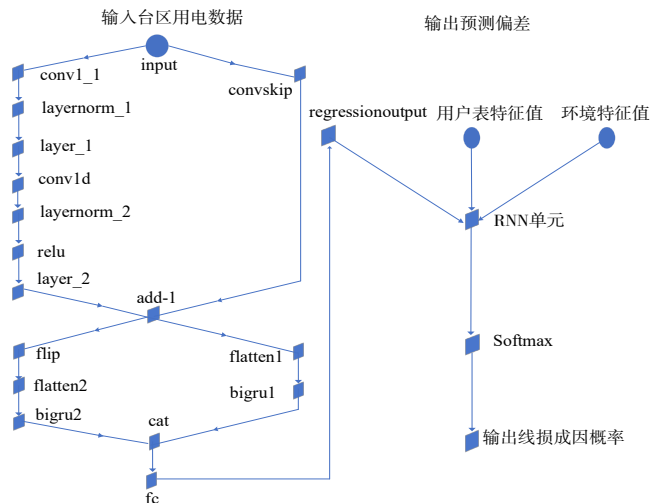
输入台区用电数据

input

conv1_1

convskip

layernorm_1

layer_1

conv1d

layernorm_2

relu

layer_2

add-1

flip

flatten1

flatten2

bigru1

bigru2

cat

fc

输出预测偏差

regressionoutput

用户表特征值

环境特征值

RNN单元

Softmax

输出线损成因概率